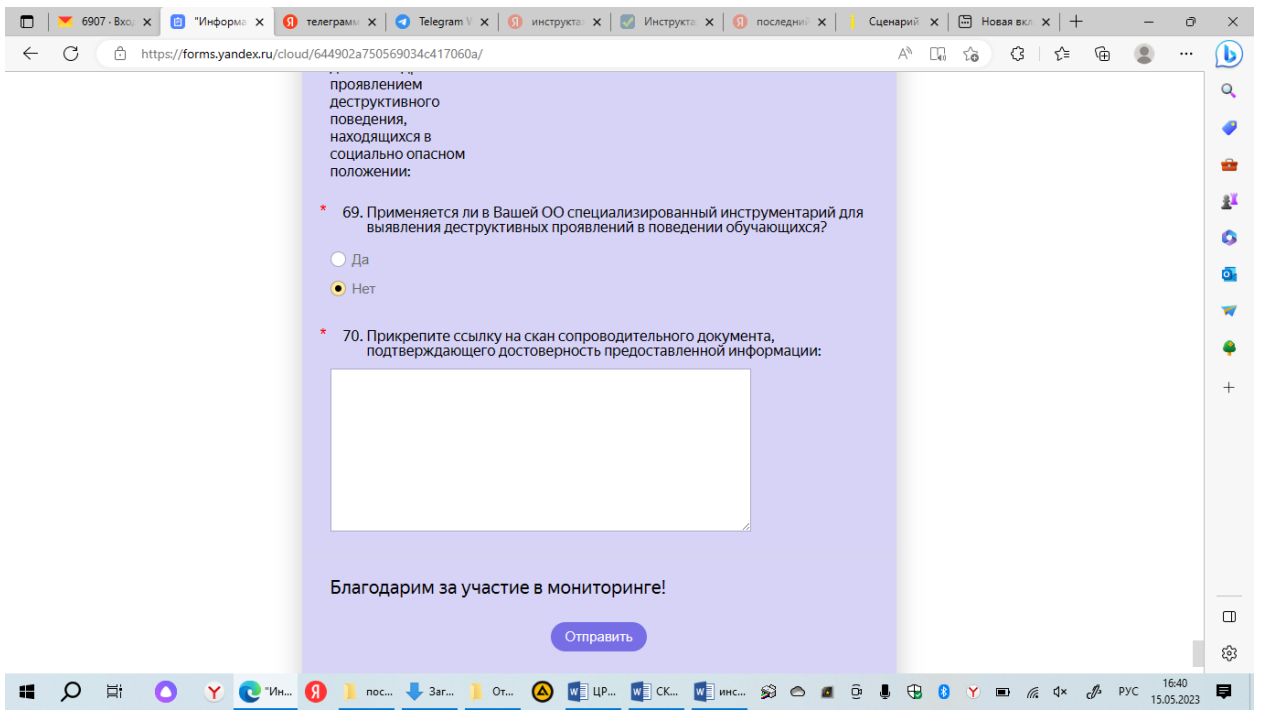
6907 · Вход ×
"Информа ×
телеграмм ×
Telegram W ×
инструкта ×
Инструкта ×
последний ×
Сценарий ×
Новая вкл ×
+

https://forms.yandex.ru/cloud/644902a750569034c417060a/

проявлением деструктивного поведения, находящихся в социально опасном положении:

* 69. Применяется ли в Вашей ОО специализированный инструментарий для выявления деструктивных проявлений в поведении обучающихся?

Да

Нет

* 70. Прикрепите ссылку на скан сопроводительного документа, подтверждающего достоверность предоставленной информации:

Благодарим за участие в мониторинге!

Отправить

"Ин...
пос...
Заг...
От...
ЦР...
СК...
инс...
РУС
16:40
15.05.2023